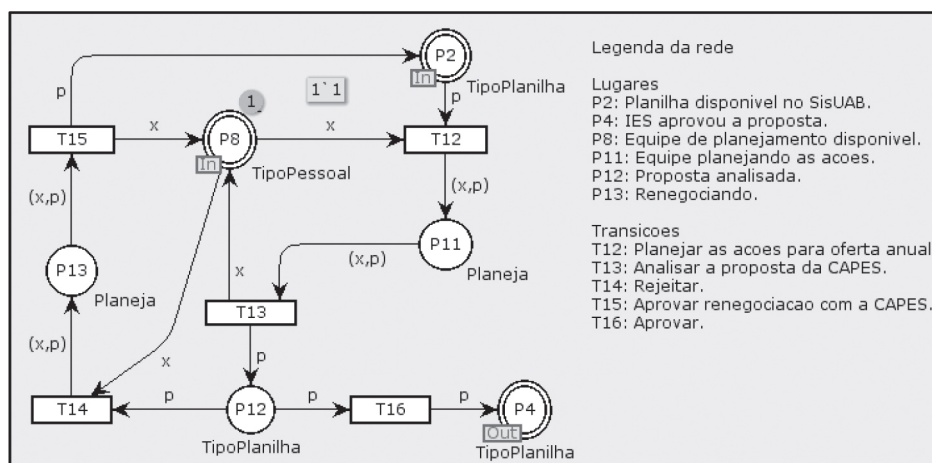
P2
In
TipoPlanilha
p
p
1
1`1
T15
x
P8
x
T12
In
TipoPessoal
(x,p)
(x,p)
P11
(x,p)
x
P13
Planeja
Planeja
T13
(x,p)
x
p
T14
p
P12
p
T16
p
P4
Out
TipoPlanilha
TipoPlanilha

Legenda da rede

Lugares
P2: Planilha disponivel no SisUAB.
P4: IES aprovou a proposta.
P8: Equipe de planejamento disponivel.
P11: Equipe planejando as acoes.
P12: Proposta analisada.
P13: Renegociando.

Transicoes
T12: Planejar as acoes para oferta anual
T13: Analisar a proposta da CAPES.
T14: Rejeitar.
T15: Aprovar renegociacao com a CAPES.
T16: Aprovar.